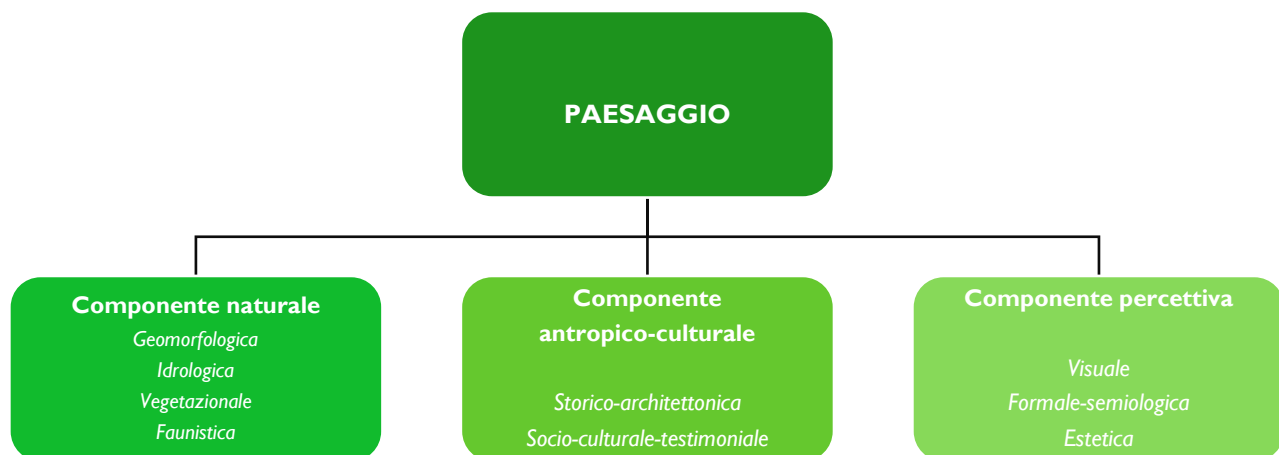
PAESAGGIO

Componente naturale
Geomorfologica
Idrologica
Vegetazionale
Faunistica

Componente antropico-culturale
Storico-architettonica
Socio-culturale-testimoniale

Componente percettiva
Visuale
Formale-semiologica
Estetica